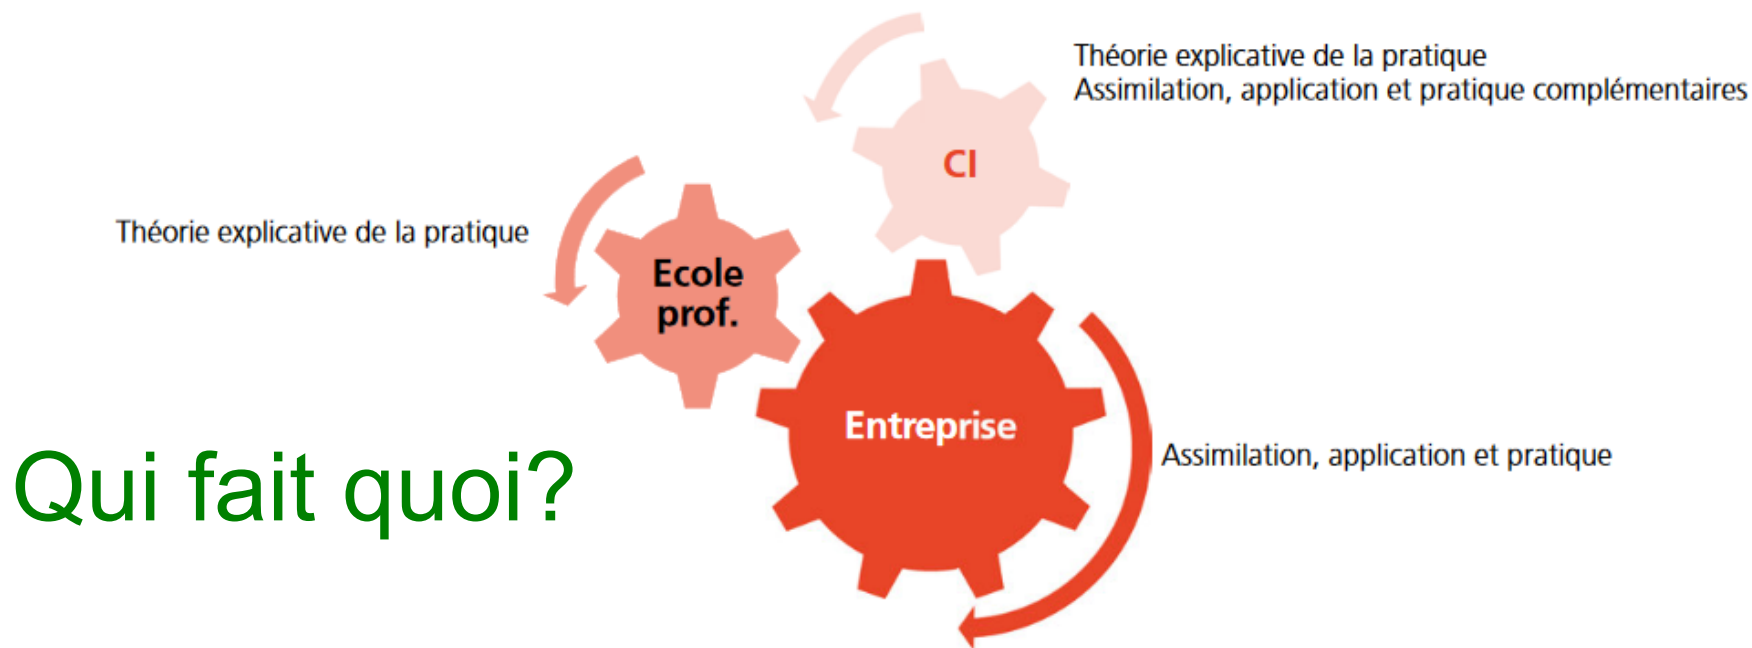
Théorie explicative de la pratique
Assimilation, application et pratique complémentaires

CI

Théorie explicative de la pratique

Ecole prof.

Entreprise

Assimilation, application et pratique

Qui fait quoi?